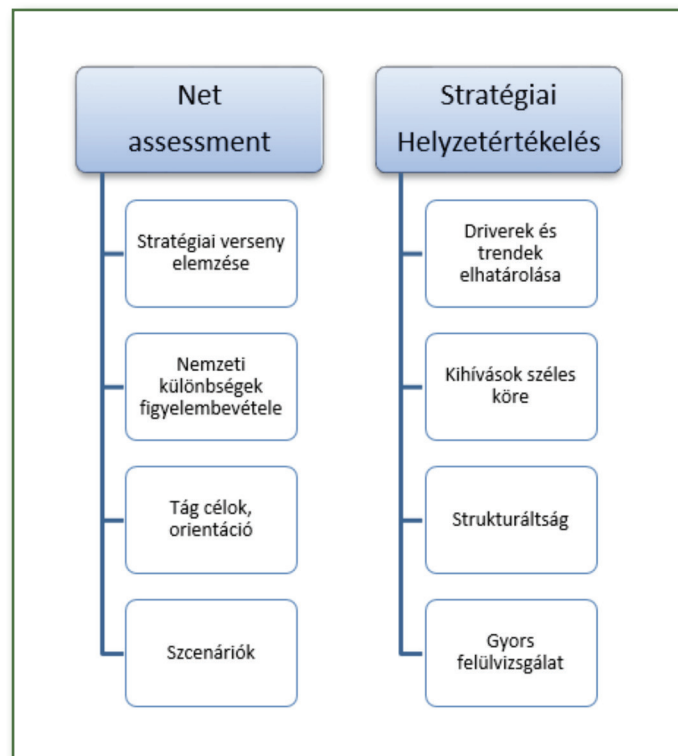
Net assessment

Stratégiai verseny elemzése

Nemzeti különbségek figyelembevétele

Tág célok, orientáció

Szcenáriók

Stratégiai Helyzetértékelés

Driverek és trendek elhatárolása

Kihívások széles köre

Strukturáltság

Gyors felülvizsgálat